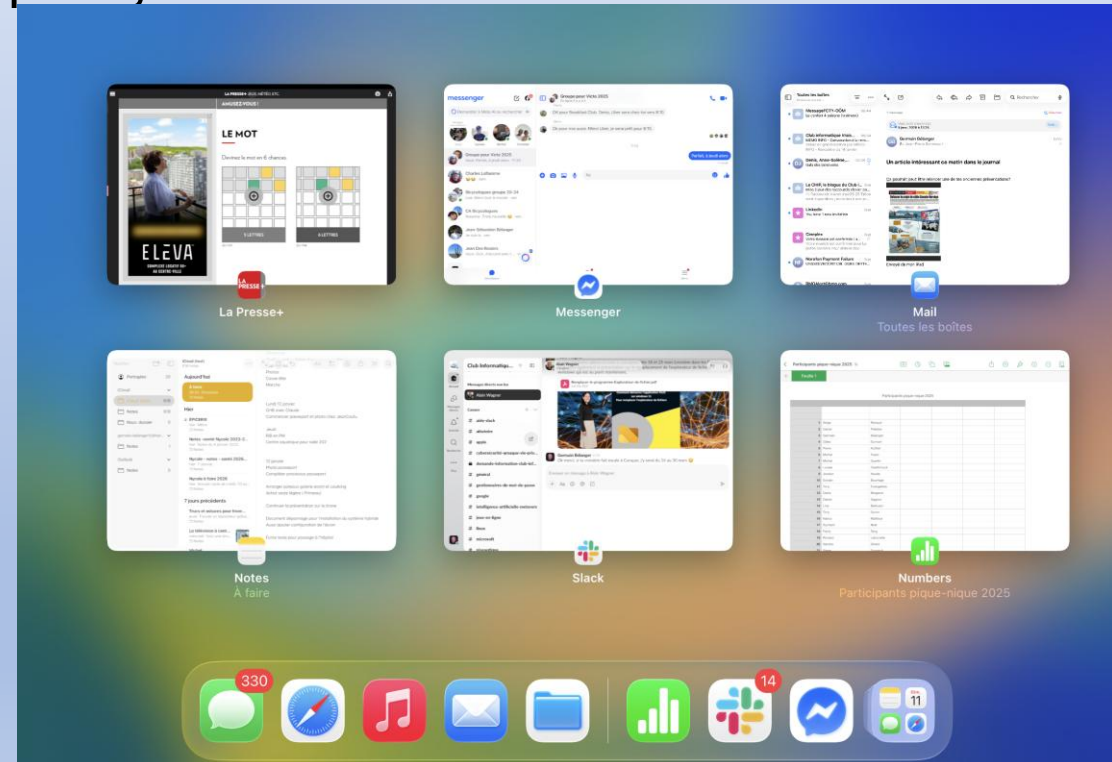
LA PRESSE+

AMUSEZ-VOUS !

LE MOT

Devinez le mot en 6 chances

5 LETTRES

6 LETTRES

ELEVA

La Presse+

messenger

Groupe pour Vicko 2025

Messenger

Toutes les boîtes

Un article intéressant ce matin dans le journal

Mail

Toutes les boîtes

Aujourd'hui

Hier

7 jours précédents

Notes

À faire

Club Informatiqu...

Slack

Participants pique-nique 2025

Numbers

Participants pique-nique 2025

330

14

11